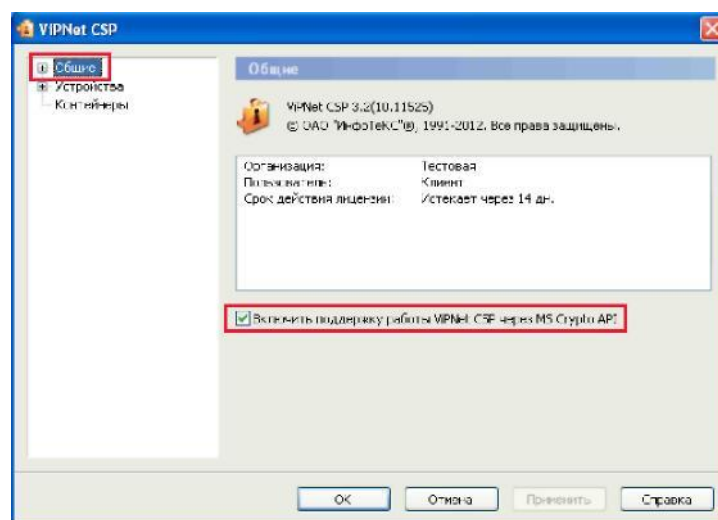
VIPNet CSP

Общие
Устройства
Контейнеры

Общие

ViPNet CSP 3.2(10.11525)
© ОАО "ИнфоТеКС"®, 1991-2012. Все права защищены.

| | |
|---|---|
| Организация: | Тестовая |
| Пользователь: | Клиент |
| Срок действия лицензии: | Истекает через 14 дн. |

Включить поддержку работы ViPNet CSP через MS Crypto API

OK | Отмена | Применить | Справка